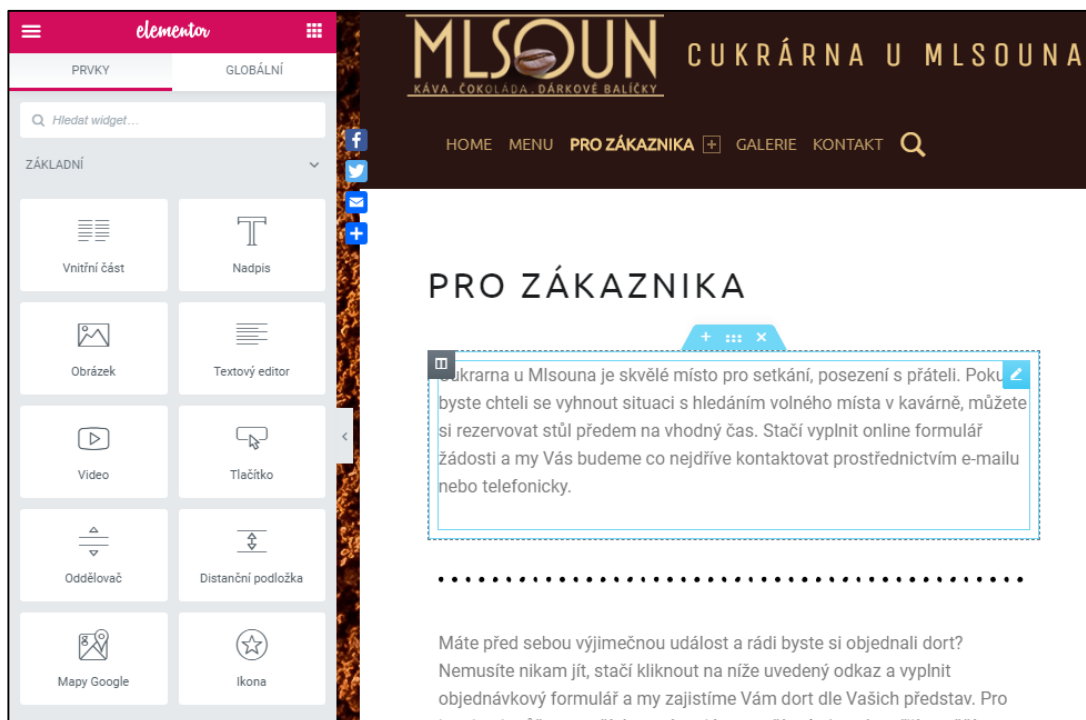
elementor

PRVKY
GLOBÁLNÍ

Hledat widget...

ZÁKLADNÍ

Vnitřní část
Nadpis
Obrázek
Textový editor
Video
Tlačítko
Oddělovač
Distanční podložka
Mapy Google
Ikona

MLSOUN
KÁVA . ČOKOLÁDA . DÁRKOVÉ BALÍČKY
CUKRÁRNA U MLSOUNA

HOME MENU PRO ZÁKAZNIKA GALERIE KONTAKT

PRO ZÁKAZNIKA

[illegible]ukrarna u Mlsouna je skvělé místo pro setkání, posezení s přáteli. Poku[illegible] byste chteli se vyhnout situaci s hledáním volného místa v kavárně, můžete si rezervovat stůl předem na vhodný čas. Stačí vyplnit online formulář žádosti a my Vás budeme co nejdříve kontaktovat prostřednictvím e-mailu nebo telefonicky.

Máte před sebou výjimečnou událost a rádi byste si objednali dort? Nemusíte nikam jít, stačí kliknout na níže uvedený odkaz a vyplnit objednávkový formulář a my zajistíme Vám dort dle Vašich představ. Pro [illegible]